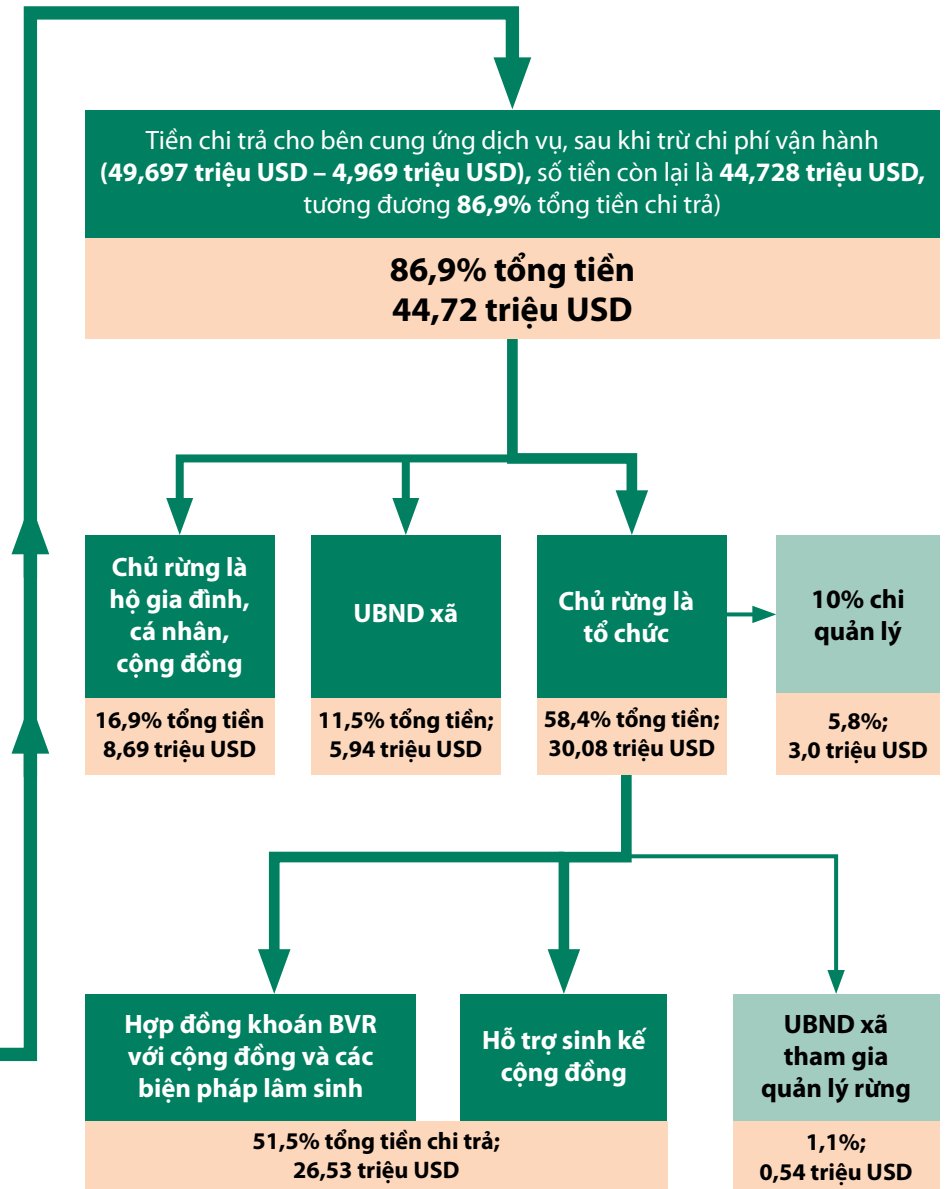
Tiền chi trả cho bên cung ứng dịch vụ, sau khi trừ chi phí vận hành (49,697 triệu USD – 4,969 triệu USD), số tiền còn lại là 44,728 triệu USD, tương đương 86,9% tổng tiền chi trả)

86,9% tổng tiền
44,72 triệu USD

Chủ rừng là hộ gia đình, cá nhân, cộng đồng

16,9% tổng tiền
8,69 triệu USD

UBND xã

11,5% tổng tiền;
5,94 triệu USD

Chủ rừng là tổ chức

58,4% tổng tiền;
30,08 triệu USD

10% chi quản lý

5,8%;
3,0 triệu USD

Hợp đồng khoán BVR với cộng đồng và các biện pháp lâm sinh

Hỗ trợ sinh kế cộng đồng

51,5% tổng tiền chi trả;
26,53 triệu USD

UBND xã tham gia quản lý rừng

1,1%;
0,54 triệu USD